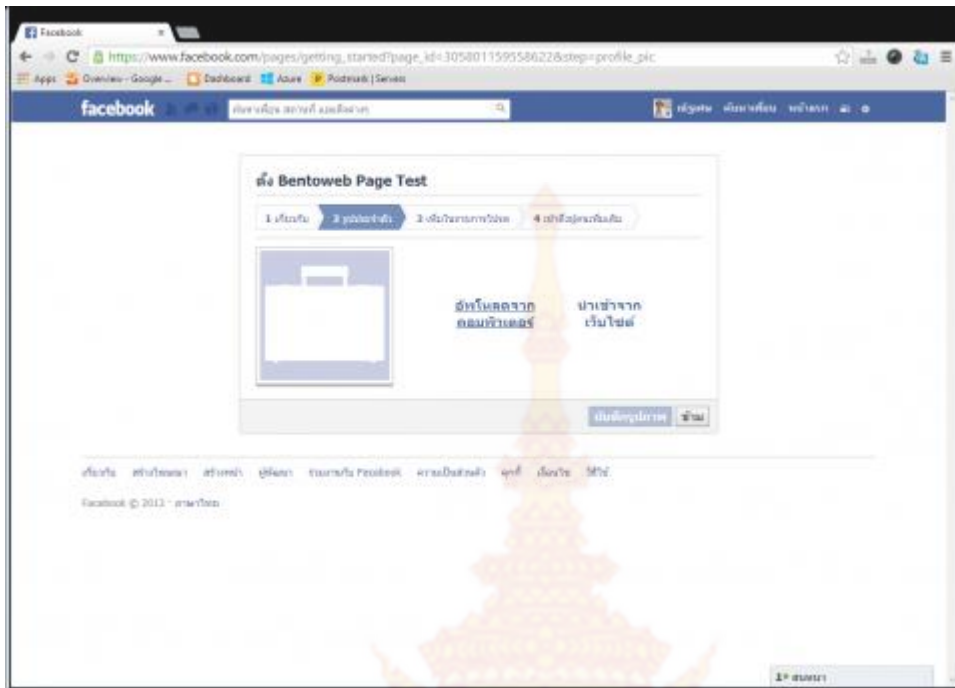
Facebook

https://www.facebook.com/pages/getting_started?page_id=305801159558622&step=profile_pic

Apps Overview - Google ... Dashboard Azure Postmark | Servers

facebook

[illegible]

ตั้ง Bentoweb Page Test

1 เกี่ยวกับ 2 รูปประจำตัว 3 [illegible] 4 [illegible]

อัพโหลดจากคอมพิวเตอร์

นำเข้าจากเว็บไซต์

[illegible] ข้าม

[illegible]

Facebook © 2013 · ภาษาไทย

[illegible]